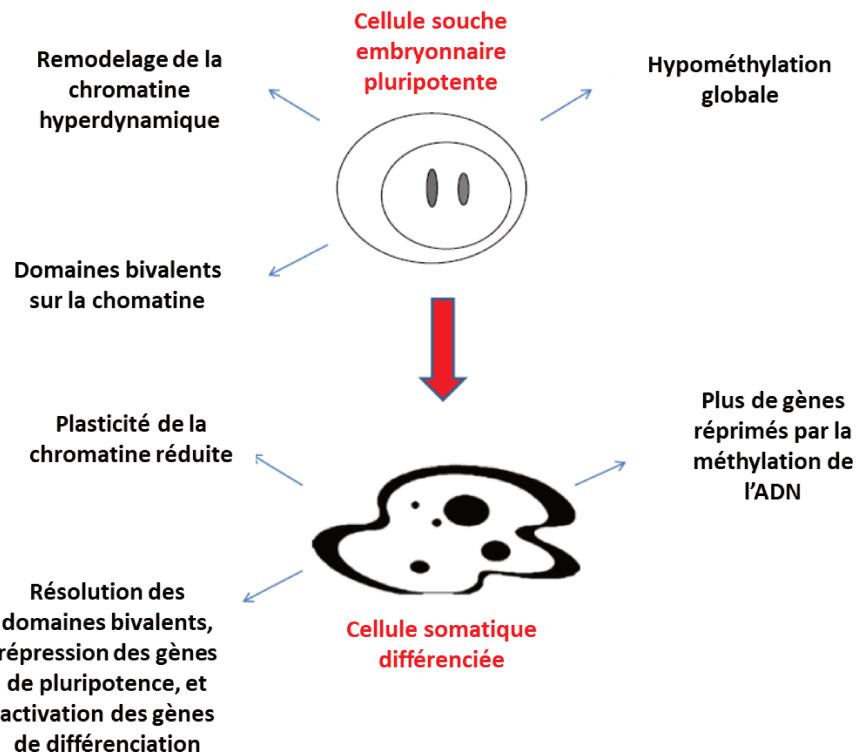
Cellule souche embryonnaire pluripotente

Remodelage de la chromatine hyperdynamique

Hypométhylation globale

Domaines bivalents sur la chomatine

Plasticité de la chromatine réduite

Plus de gènes réprimés par la méthylation de l'ADN

Résolution des domaines bivalents, répression des gènes de pluripotence, et activation des gènes de différenciation

Cellule somatique différenciée